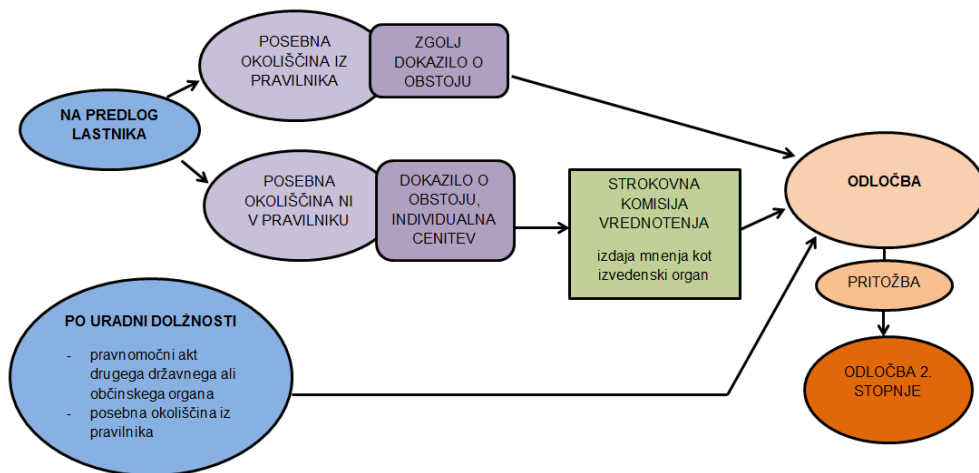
NA PREDLOG LASTNIKA

POSEBNA OKOLIŠČINA IZ PRAVILNIKA

ZGOLJ DOKAZILO O OBSTOJU

POSEBNA OKOLIŠČINA NI V PRAVILNIKU

DOKAZILO O OBSTOJU, INDIVIDUALNA CENITEV

STROKOVNA KOMISIJA VREDNOTENJA

izdaja mnenja kot izvedenski organ

ODLOČBA

PRITOŽBA

ODLOČBA 2. STOPNJE

PO URADNI DOLŽNOSTI

- pravnomočni akt drugega državnega ali občinskega organa
- posebna okoliščina iz pravilnika